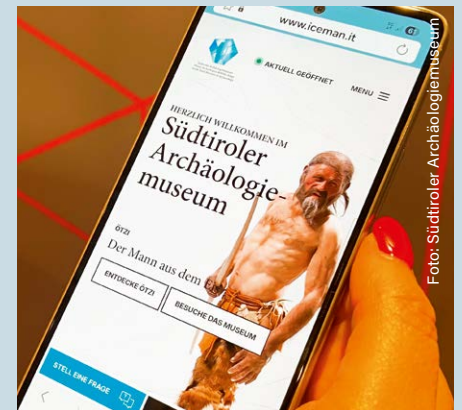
www.iceman.it

AKTUELL GEÖFFNET

MENU

HERZLICH WILLKOMMEN IM

Südtiroler Archäologiemuseum

ÖTZI

Der Mann aus dem Eis

ENTDECKE ÖTZI

BESUCHE DAS MUSEUM

STELL EINE FRAGE

Foto: Südtiroler Archäologiemuseum